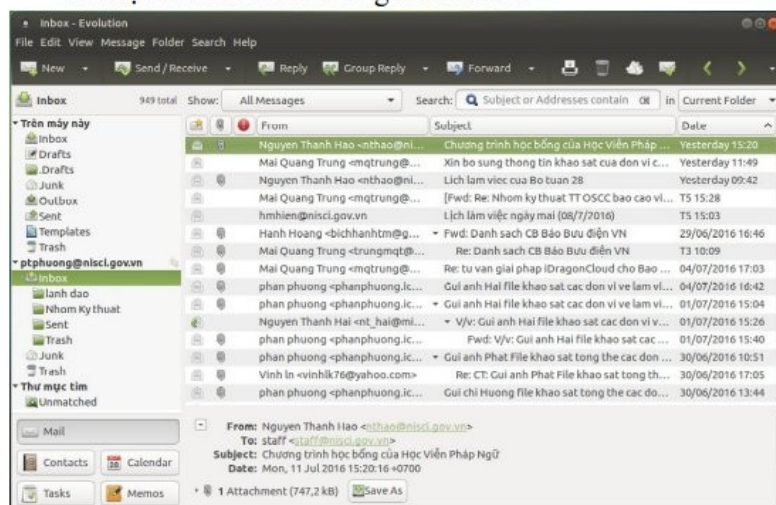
Inbox - Evolution

File Edit View Message Folder Search Help

New Send / Receive Reply Group Reply Forward

Inbox 949 total Show: All Messages Search: Subject or Addresses contain in Current Folder

Trên máy này
Inbox
Drafts
.Drafts
Junk
Outbox
Sent
Templates
Trash
ptphuong@nisci.gov.vn
Inbox
lanh dao
Nhom Ky thuat
Sent
Trash
Junk
Trash
Thư mục tìm
Unmatched

| From | Subject | Date |
|---|---|---|
| Nguyen Thanh Hao <nthao@ni... | Chương trình học bổng của Học Viện Pháp ... | Yesterday 15:20 |
| Mai Quang Trung <mqtrung@... | Xin bo sung thong tin khao sat cua don vi c... | Yesterday 11:49 |
| Nguyen Thanh Hao <nthao@ni... | Lich lam viec cua Bo tuan 28 | Yesterday 09:42 |
| Mai Quang Trung <mqtrung@... | [Fwd: Re: Nhom ky thuat TT OSCC bao cao vi... | T5 15:28 |
| hmhien@nisci.gov.vn | Lịch làm việc ngày mai (08/7/2016) | T5 15:03 |
| Hanh Hoang <bichhanhtm@g... | Fwd: Danh sach CB Báo Bưu điện VN | 29/06/2016 16:46 |
| Mai Quang Trung <trungmqt@... | Re: Danh sach CB Báo Bưu điện VN | T3 10:09 |
| Mai Quang Trung <mqtrung@... | Re: tu van giai phap iDragonCloud cho Bao ... | 04/07/2016 17:03 |
| phan phuong <phanphuong.ic... | Gui anh Hai file khao sat cac don vi ve lam vi... | 04/07/2016 16:42 |
| phan phuong <phanphuong.ic... | Gui anh Hai file khao sat cac don vi ve lam vi... | 01/07/2016 15:04 |
| Nguyen Thanh Hai <nt_hai@mi... | V/v: Gui anh Hai file khao sat cac don vi v... | 01/07/2016 15:26 |
| phan phuong <phanphuong.ic... | Fwd: V/v: Gui anh Hai file khao sat cac ... | 01/07/2016 15:40 |
| phan phuong <phanphuong.ic... | Gui anh Phat File khao sat tong the cac don ... | 30/06/2016 10:51 |
| Vinh ln <vinhlk76@yahoo.com> | Re: CT: Gui anh Phat File khao sat tong th... | 30/06/2016 17:05 |
| phan phuong <phanphuong.ic... | Gui chi Huong file khao sat tong the cac do... | 30/06/2016 13:44 |

Mail
Contacts Calendar
Tasks Memos

From: Nguyen Thanh Hao <nthao@nisci.gov.vn>
To: staff <staff@nisci.gov.vn>
Subject: Chương trình học bổng của Học Viện Pháp Ngữ
Date: Mon, 11 Jul 2016 15:20:16 +0700

1 Attachment (747,2 kB) Save As